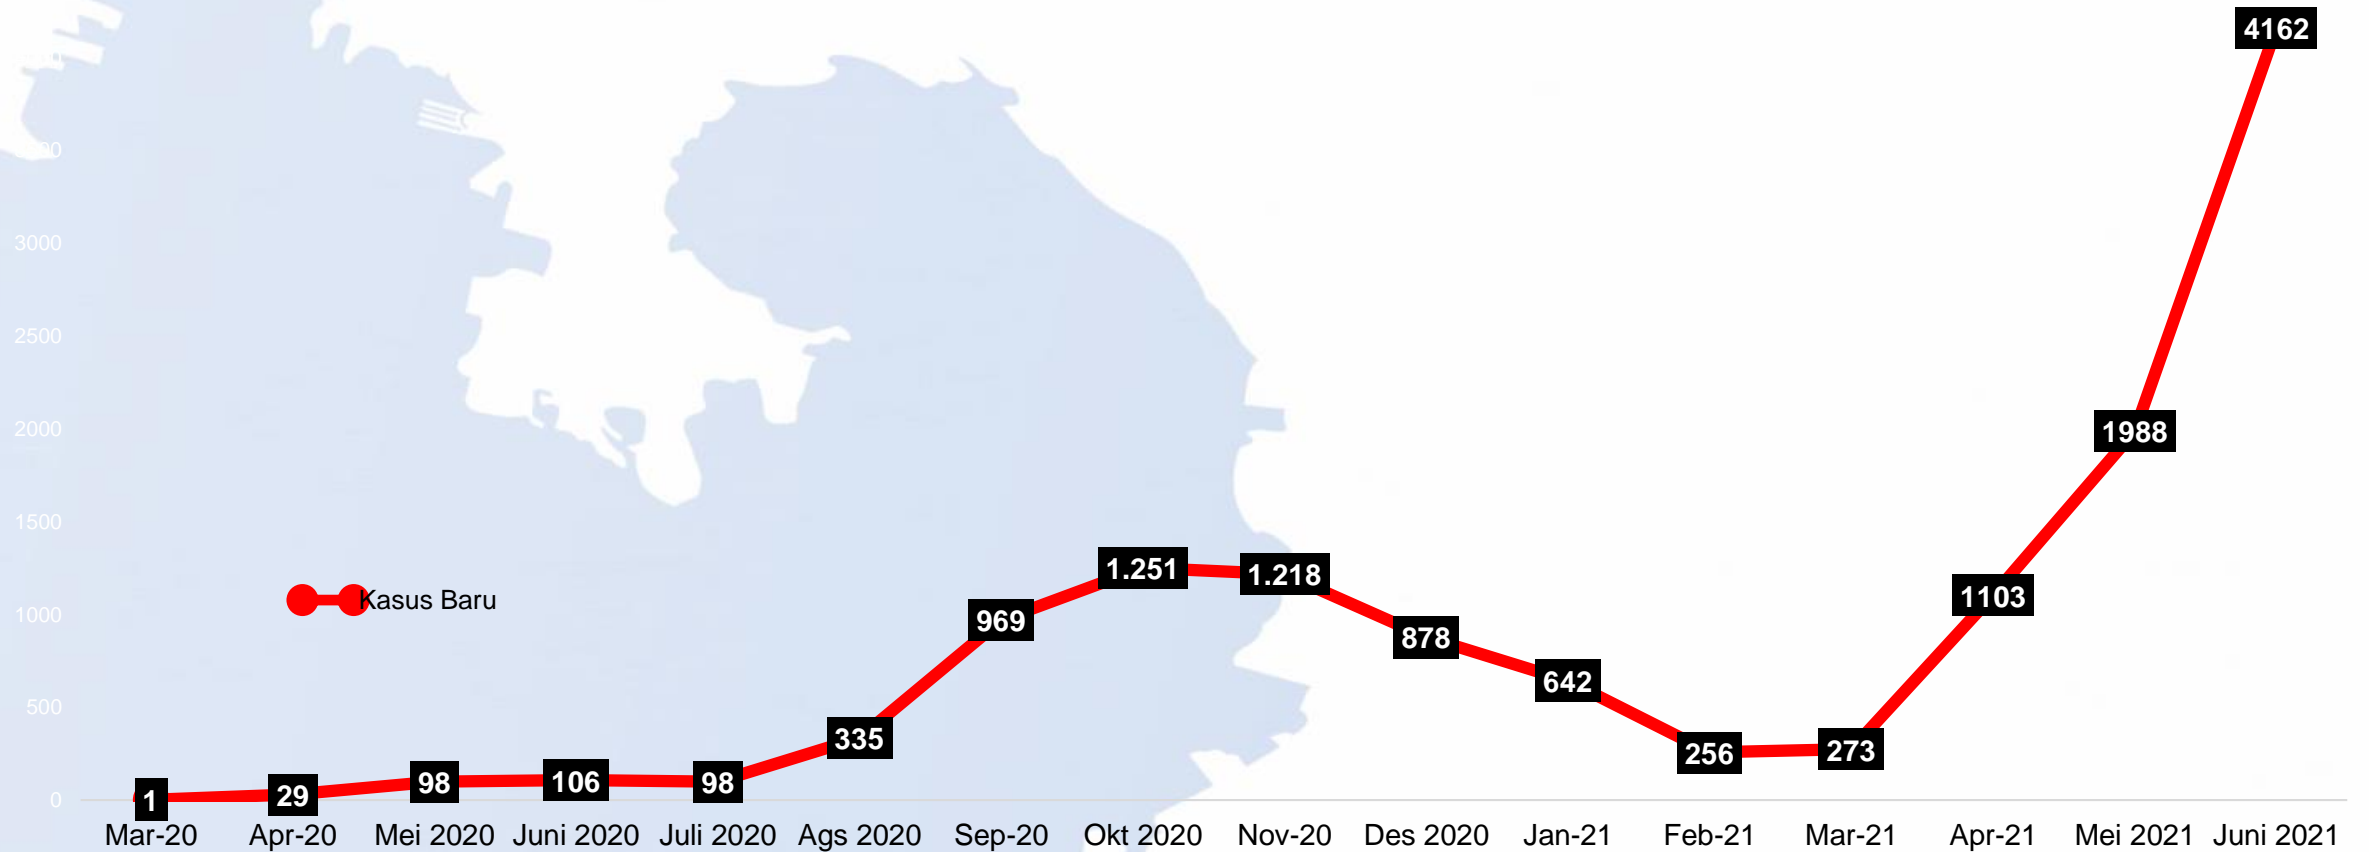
3000
2500
2000
1500
1000
500
0

Kasus Baru

4162
1988
1103
1.251
1.218
969
878
642
335
256
273
1
29
98
106
98

Mar-20
Apr-20
Mei 2020
Juni 2020
Juli 2020
Ags 2020
Sep-20
Okt 2020
Nov-20
Des 2020
Jan-21
Feb-21
Mar-21
Apr-21
Mei 2021
Juni 2021